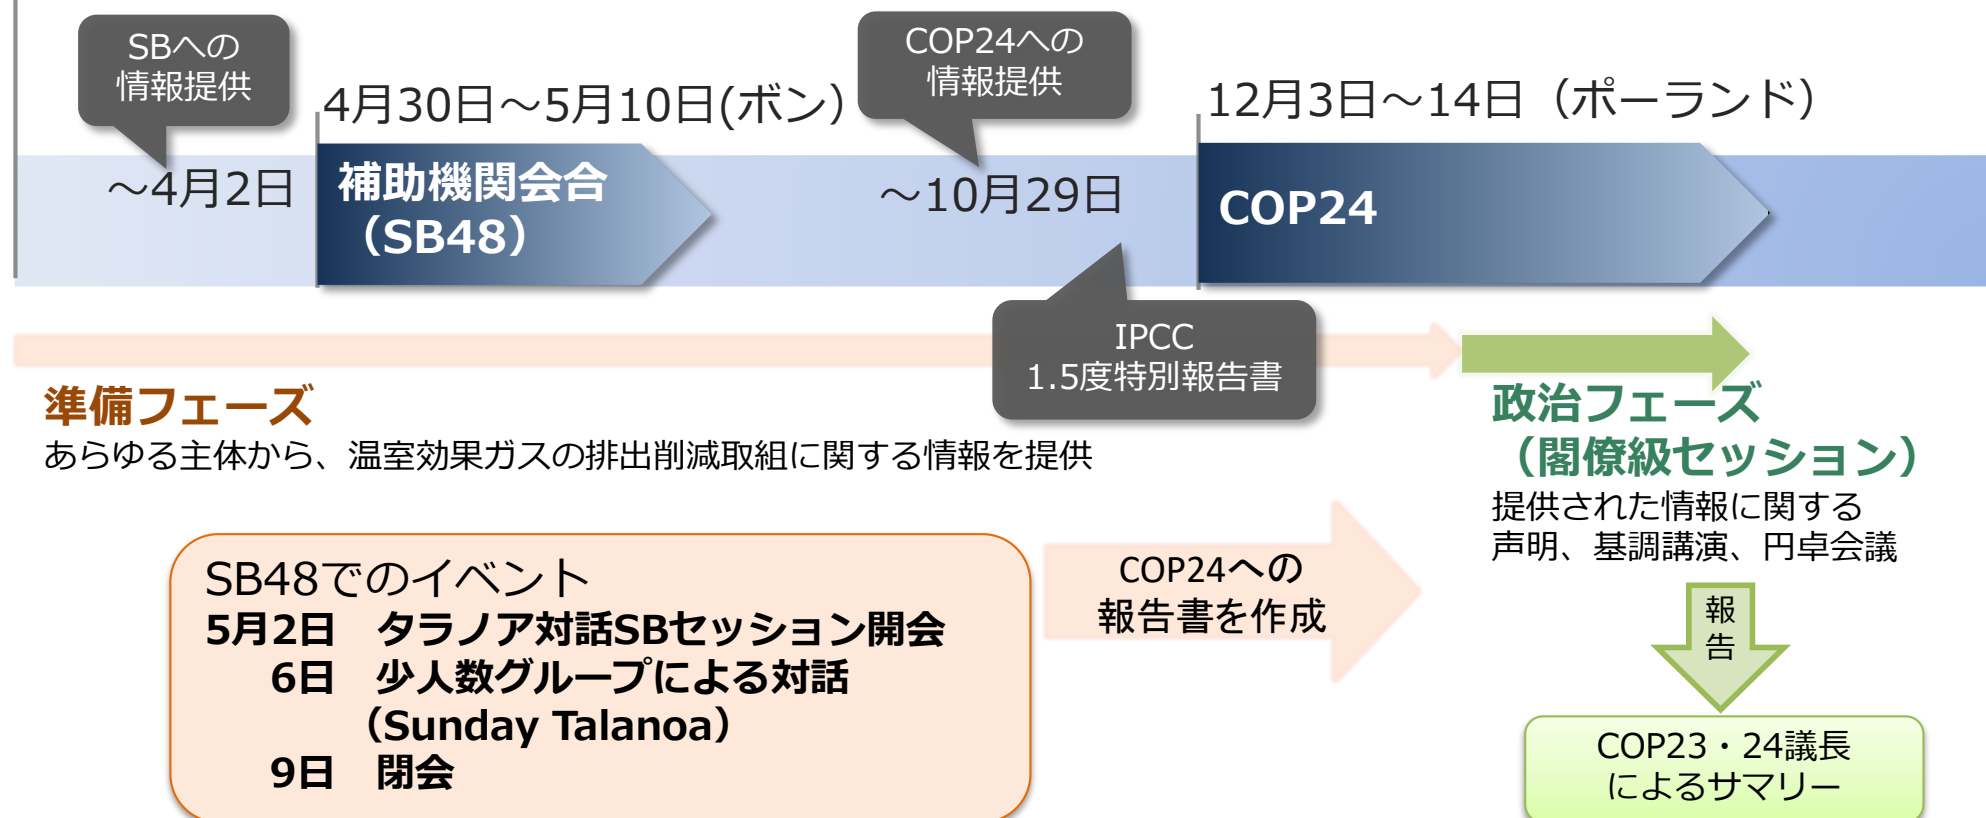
SBへの情報提供

4月30日～5月10日(ボン)

COP24への情報提供

12月3日～14日（ポーランド）

～4月2日

補助機関会合（SB48）

～10月29日

COP24

IPCC 1.5度特別報告書

準備フェーズ

あらゆる主体から、温室効果ガスの排出削減取組に関する情報を提供

政治フェーズ（閣僚級セッション）

提供された情報に関する声明、基調講演、円卓会議

SB48でのイベント
5月2日　タラノア対話SBセッション開会
6日　少人数グループによる対話（Sunday Talanoa）
9日　閉会

COP24への報告書を作成

報告

COP23・24議長によるサマリー